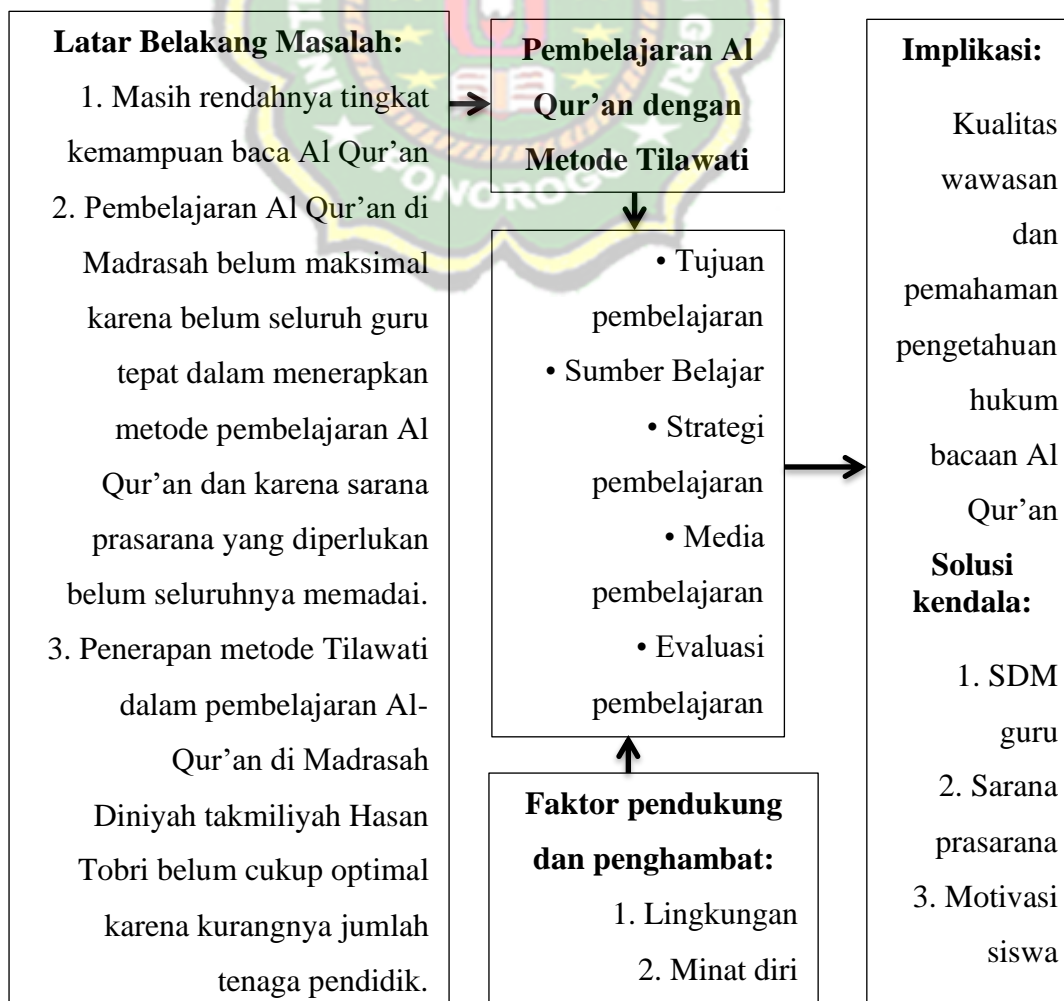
Latar Belakang Masalah:

1. Masih rendahnya tingkat kemampuan baca Al Qur'an
2. Pembelajaran Al Qur'an di Madrasah belum maksimal karena belum seluruh guru tepat dalam menerapkan metode pembelajaran Al Qur'an dan karena sarana prasarana yang diperlukan belum seluruhnya memadai.
3. Penerapan metode Tilawati dalam pembelajaran Al-Qur'an di Madrasah Diniyah takmiliyah Hasan Tobri belum cukup optimal karena kurangnya jumlah tenaga pendidik.

Pembelajaran Al Qur'an dengan Metode Tilawati

• Tujuan pembelajaran
• Sumber Belajar
• Strategi pembelajaran
• Media pembelajaran
• Evaluasi pembelajaran

Faktor pendukung dan penghambat:

1. Lingkungan
2. Minat diri

Implikasi:

Kualitas wawasan dan pemahaman pengetahuan hukum bacaan Al Qur'an

Solusi kendala:

1. SDM guru
2. Sarana prasarana
3. Motivasi siswa